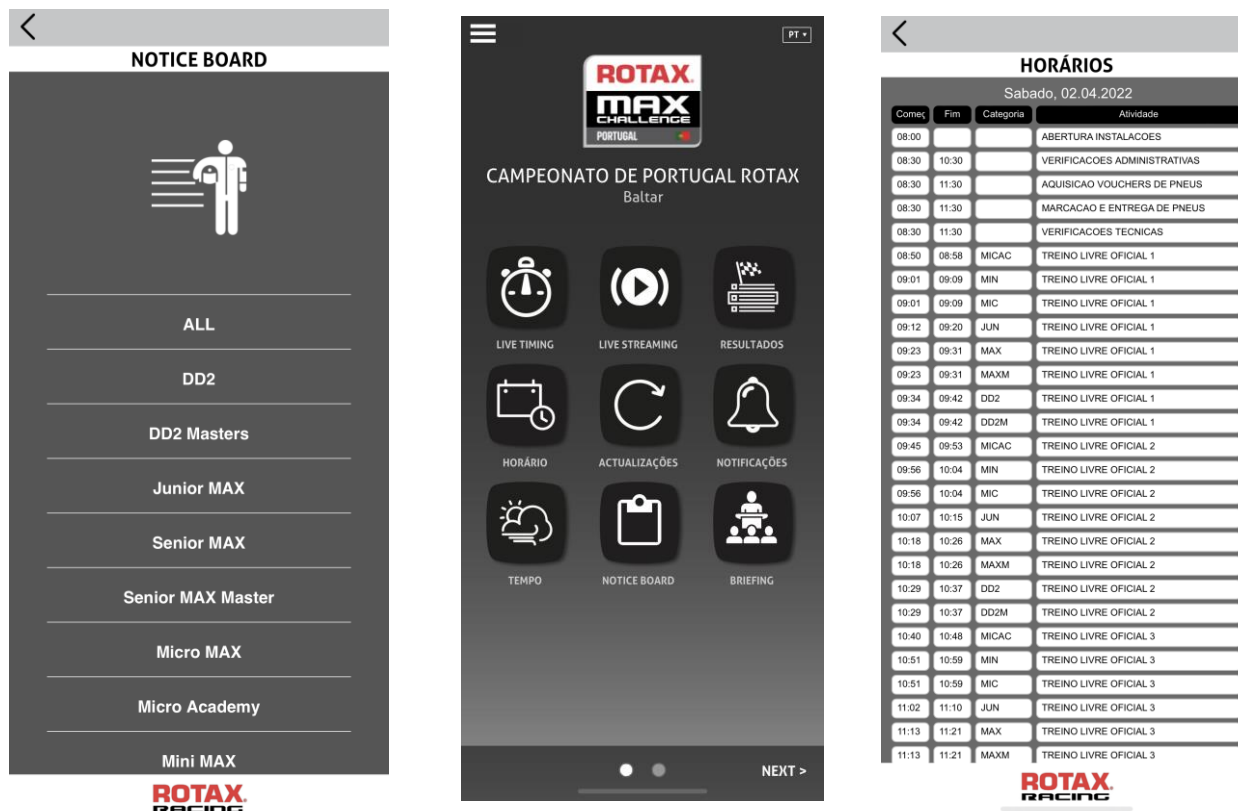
<

NOTICE BOARD

ALL

DD2

DD2 Masters

Junior MAX

Senior MAX

Senior MAX Master

Micro MAX

Micro Academy

Mini MAX

ROTAX RACING

PT ▾

ROTAX MAX CHALLENGE PORTUGAL

CAMPEONATO DE PORTUGAL ROTAX
Baltar

LIVE TIMING

LIVE STREAMING

RESULTADOS

HORÁRIO

ACTUALIZAÇÕES

NOTIFICAÇÕES

TEMPO

NOTICE BOARD

BRIEFING

NEXT >

<

HORÁRIOS

Sabado, 02.04.2022

| Começ | Fim | Categoria | Atividade |
|---|---|---|---|
| 08:00 | | | ABERTURA INSTALACOES |
| 08:30 | 10:30 | | VERIFICACOES ADMINISTRATIVAS |
| 08:30 | 11:30 | | AQUISICAO VOUCHERS DE PNEUS |
| 08:30 | 11:30 | | MARCACAO E ENTREGA DE PNEUS |
| 08:30 | 11:30 | | VERIFICACOES TECNICAS |
| 08:50 | 08:58 | MICAC | TREINO LIVRE OFICIAL 1 |
| 09:01 | 09:09 | MIN | TREINO LIVRE OFICIAL 1 |
| 09:01 | 09:09 | MIC | TREINO LIVRE OFICIAL 1 |
| 09:12 | 09:20 | JUN | TREINO LIVRE OFICIAL 1 |
| 09:23 | 09:31 | MAX | TREINO LIVRE OFICIAL 1 |
| 09:23 | 09:31 | MAXM | TREINO LIVRE OFICIAL 1 |
| 09:34 | 09:42 | DD2 | TREINO LIVRE OFICIAL 1 |
| 09:34 | 09:42 | DD2M | TREINO LIVRE OFICIAL 1 |
| 09:45 | 09:53 | MICAC | TREINO LIVRE OFICIAL 2 |
| 09:56 | 10:04 | MIN | TREINO LIVRE OFICIAL 2 |
| 09:56 | 10:04 | MIC | TREINO LIVRE OFICIAL 2 |
| 10:07 | 10:15 | JUN | TREINO LIVRE OFICIAL 2 |
| 10:18 | 10:26 | MAX | TREINO LIVRE OFICIAL 2 |
| 10:18 | 10:26 | MAXM | TREINO LIVRE OFICIAL 2 |
| 10:29 | 10:37 | DD2 | TREINO LIVRE OFICIAL 2 |
| 10:29 | 10:37 | DD2M | TREINO LIVRE OFICIAL 2 |
| 10:40 | 10:48 | MICAC | TREINO LIVRE OFICIAL 3 |
| 10:51 | 10:59 | MIN | TREINO LIVRE OFICIAL 3 |
| 10:51 | 10:59 | MIC | TREINO LIVRE OFICIAL 3 |
| 11:02 | 11:10 | JUN | TREINO LIVRE OFICIAL 3 |
| 11:13 | 11:21 | MAX | TREINO LIVRE OFICIAL 3 |
| 11:13 | 11:21 | MAXM | TREINO LIVRE OFICIAL 3 |

ROTAX RACING